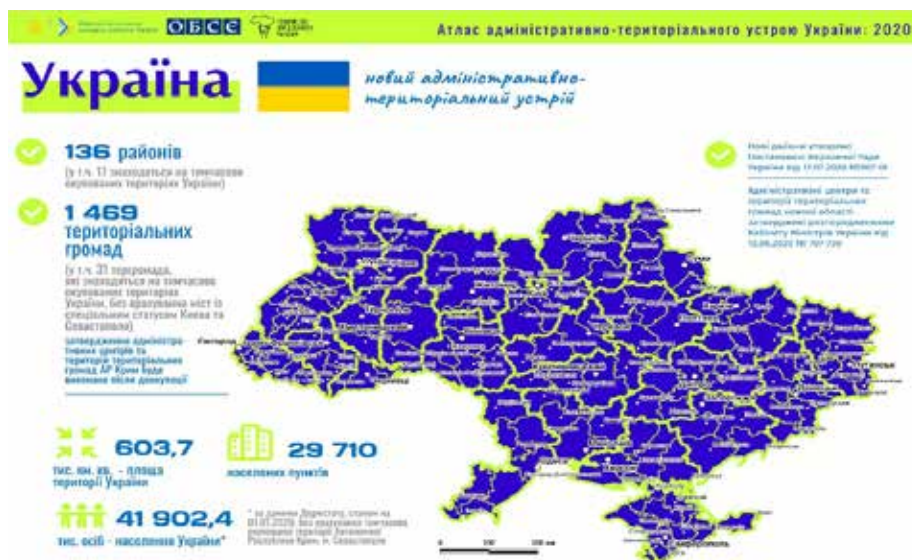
ОБСЄ

Атлас адміністративно-територіального устрою України: 2020

Україна

новий адміністративно-територіальний устрій

136 районів

(у т.ч. 11 знаходяться на тимчасово окупованих територіях України)

1 469 територіальних громад

(у т.ч. 31 тергромада, які знаходяться на тимчасово окупованих територіях України, без врахування міст із спеціальним статусом Києва та Севастополя)

затвердження адміністративних центрів та територій територіальних громад АР Крим буде виконано після деокупації

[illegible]

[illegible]

603,7

тис. км. кв. - площа території України

29 710

населених пунктів

41 902,4

тис. осіб - населення України*

* за даними Держстату, станом на 01.01.2020, без врахування тимчасово окупованої території Автономної Республіки Крим, м. Севастополя

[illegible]